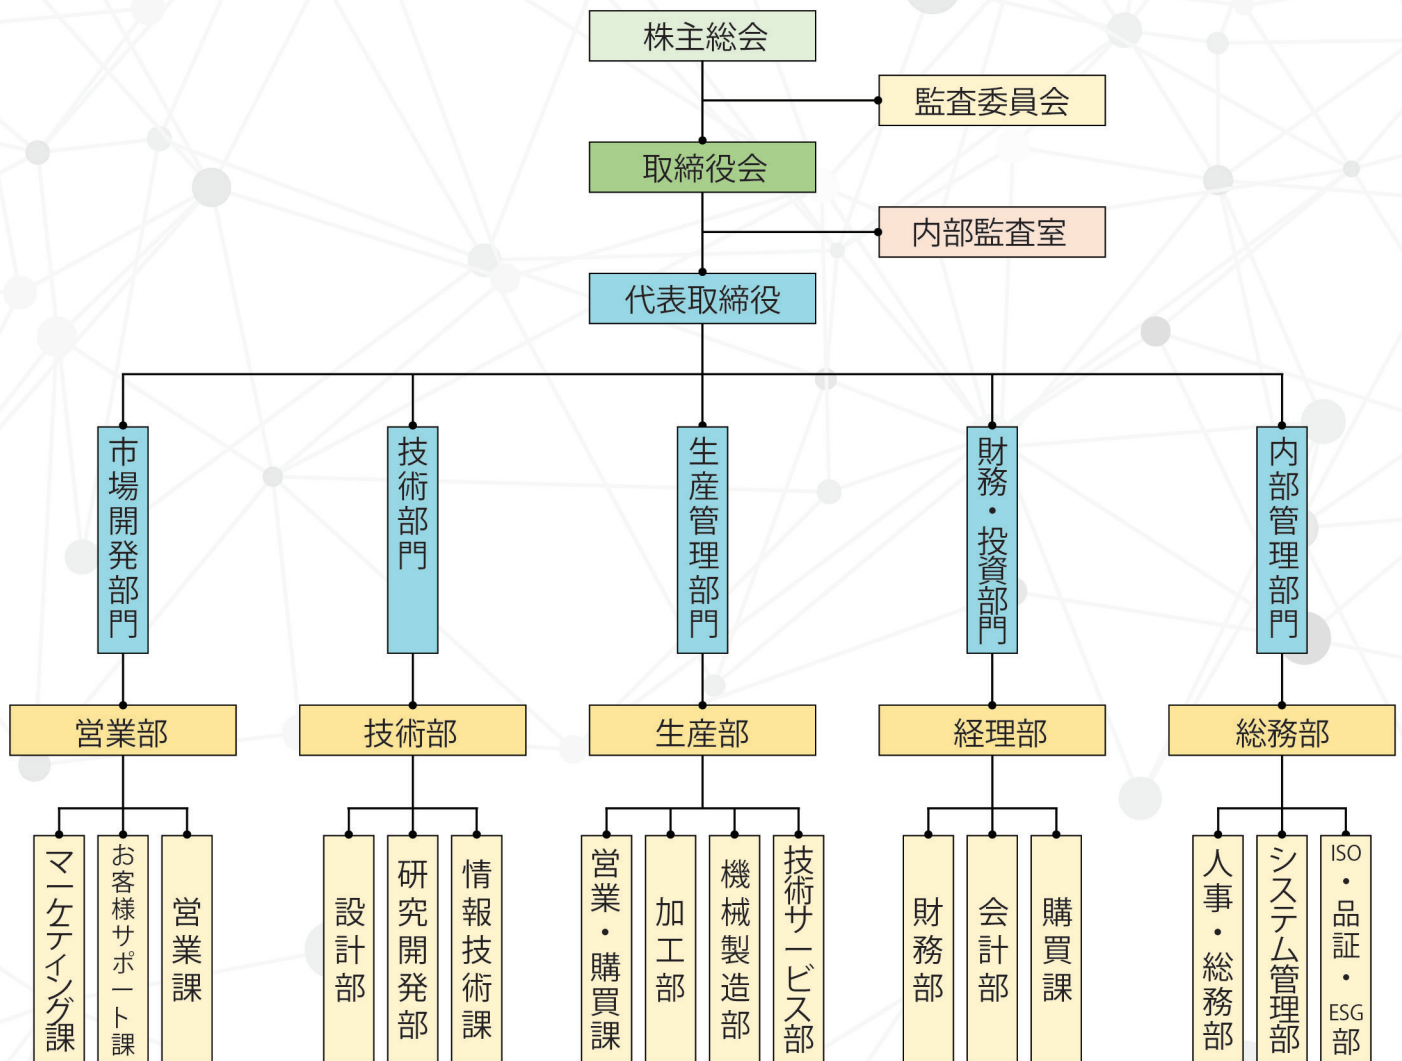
株主総会

監査委員会

取締役会

内部監査室

代表取締役

市場開発部門

技術部門

生産管理部門

財務・投資部門

内部管理部門

営業部

技術部

生産部

経理部

総務部

マーケティング課

お客様サポート課

営業課

設計部

研究開発部

情報技術課

営業・購買課

加工部

機械製造部

技術サービス部

財務部

会計部

購買課

人事・総務部

システム管理部

ISO・品証・ESG部